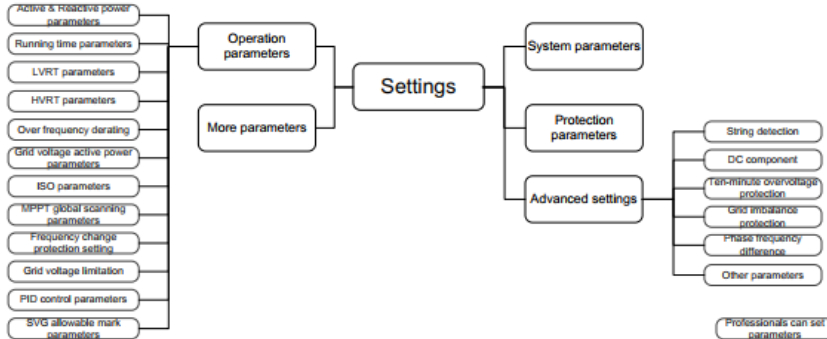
Active & Reactive power parameters

Running time parameters

LVRT parameters

HVRT parameters

Over frequency derating

Grid voltage active power parameters

ISO parameters

MPPT global scanning parameters

Frequency change protection setting

Grid voltage limitation

PID control parameters

SVG allowable mark parameters

Operation parameters

More parameters

Settings

System parameters

Protection parameters

Advanced settings

String detection

DC component

Ten-minute overvoltage protection

Grid imbalance protection

Phase frequency difference

Other parameters

Professionals can set parameters